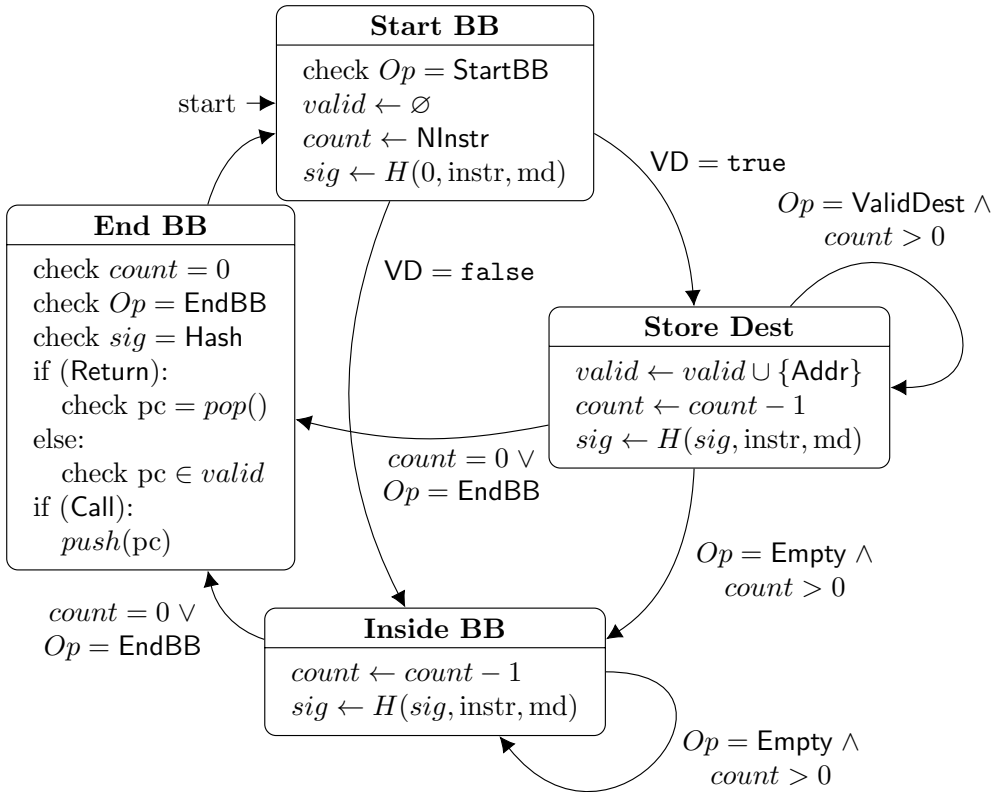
start

**Start BB**

check $Op = \mathsf{StartBB}$
$valid \leftarrow \varnothing$
$count \leftarrow \mathsf{NInstr}$
$sig \leftarrow H(0, \text{instr}, \text{md})$

$\mathsf{VD} = \texttt{true}$

$Op = \mathsf{ValidDest} \wedge$
$count > 0$

**End BB**

check $count = 0$
check $Op = \mathsf{EndBB}$
check $sig = \mathsf{Hash}$
if (Return):
check $\text{pc} = pop()$
else:
check $\text{pc} \in valid$
if (Call):
$push(\text{pc})$

$\mathsf{VD} = \texttt{false}$

**Store Dest**

$valid \leftarrow valid \cup \{\mathsf{Addr}\}$
$count \leftarrow count - 1$
$sig \leftarrow H(sig, \text{instr}, \text{md})$

$count = 0 \vee$
$Op = \mathsf{EndBB}$

$Op = \mathsf{Empty} \wedge$
$count > 0$

$count = 0 \vee$
$Op = \mathsf{EndBB}$

**Inside BB**

$count \leftarrow count - 1$
$sig \leftarrow H(sig, \text{instr}, \text{md})$

$Op = \mathsf{Empty} \wedge$
$count > 0$